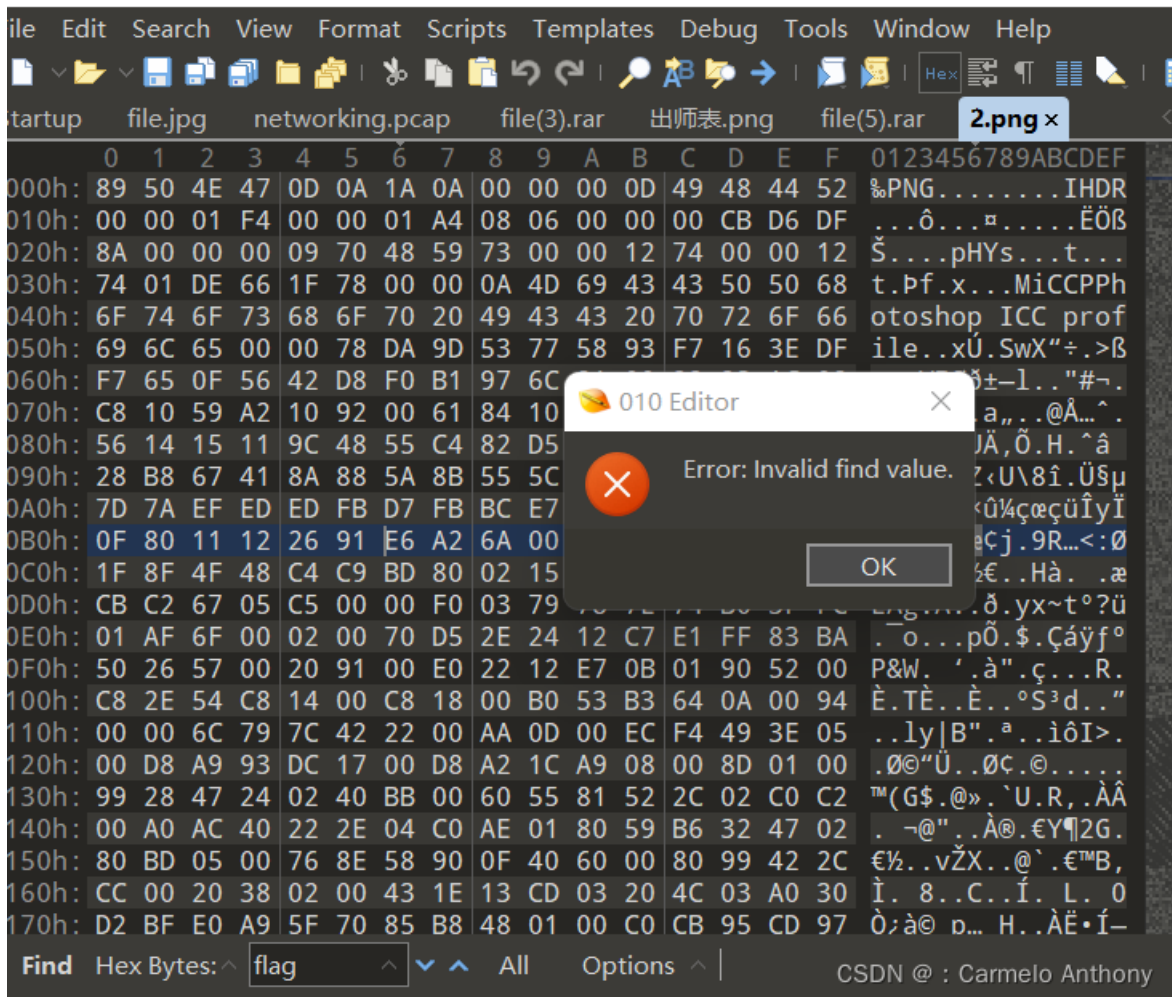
ile Edit Search View Format Scripts Templates Debug Tools Window Help

startup file.jpg networking.pcap file(3).rar 出师表.png file(5).rar 2.png ×

| | 0 | 1 | 2 | 3 | 4 | 5 | 6 | 7 | 8 | 9 | A | B | C | D | E | F | 0123456789ABCDEF |
|---|---|---|---|---|---|---|---|---|---|---|---|---|---|---|---|---|---|
| 000h: | 89 | 50 | 4E | 47 | 0D | 0A | 1A | 0A | 00 | 00 | 00 | 0D | 49 | 48 | 44 | 52 | ‰PNG........IHDR |
| 010h: | 00 | 00 | 01 | F4 | 00 | 00 | 01 | A4 | 08 | 06 | 00 | 00 | 00 | CB | D6 | DF | ...ô...¤.....ËÖß |
| 020h: | 8A | 00 | 00 | 00 | 09 | 70 | 48 | 59 | 73 | 00 | 00 | 12 | 74 | 00 | 00 | 12 | Š....pHYs...t... |
| 030h: | 74 | 01 | DE | 66 | 1F | 78 | 00 | 00 | 0A | 4D | 69 | 43 | 43 | 50 | 50 | 68 | t.Þf.x...MiCCPPh |
| 040h: | 6F | 74 | 6F | 73 | 68 | 6F | 70 | 20 | 49 | 43 | 43 | 20 | 70 | 72 | 6F | 66 | otoshop ICC prof |
| 050h: | 69 | 6C | 65 | 00 | 00 | 78 | DA | 9D | 53 | 77 | 58 | 93 | F7 | 16 | 3E | DF | ile..xÚ.SwX"÷.>ß |
| 060h: | F7 | 65 | 0F | 56 | 42 | D8 | F0 | B1 | 97 | 6C | | | | | | | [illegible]ð±—l.."#¬. |
| 070h: | C8 | 10 | 59 | A2 | 10 | 92 | 00 | 61 | 84 | 10 | | | | | | | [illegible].a„..@Å…^. |
| 080h: | 56 | 14 | 15 | 11 | 9C | 48 | 55 | C4 | 82 | D5 | | | | | | | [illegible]UÄ,Õ.H.^â |
| 090h: | 28 | B8 | 67 | 41 | 8A | 88 | 5A | 8B | 55 | 5C | | | | | | | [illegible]Z‹U\8î.Ü§µ |
| 0A0h: | 7D | 7A | EF | ED | ED | FB | D7 | FB | BC | E7 | | | | | | | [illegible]×û¼çœçüÎyÏ |
| 0B0h: | 0F | 80 | 11 | 12 | 26 | 91 | E6 | A2 | 6A | 00 | | | | | | | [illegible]æ¢j.9R…<:Ø |
| 0C0h: | 1F | 8F | 4F | 48 | C4 | C9 | BD | 80 | 02 | 15 | | | | | | | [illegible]½€..Hà. .æ |
| 0D0h: | CB | C2 | 67 | 05 | C5 | 00 | 00 | F0 | 03 | 79 | | | | | | | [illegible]ð.yx~tº?ü |
| 0E0h: | 01 | AF | 6F | 00 | 02 | 00 | 70 | D5 | 2E | 24 | 12 | C7 | E1 | FF | 83 | BA | .¯o...pÕ.$.Çáÿƒº |
| 0F0h: | 50 | 26 | 57 | 00 | 20 | 91 | 00 | E0 | 22 | 12 | E7 | 0B | 01 | 90 | 52 | 00 | P&W. '.à".ç...R. |
| 100h: | C8 | 2E | 54 | C8 | 14 | 00 | C8 | 18 | 00 | B0 | 53 | B3 | 64 | 0A | 00 | 94 | È.TÈ..È..°S³d.." |
| 110h: | 00 | 00 | 6C | 79 | 7C | 42 | 22 | 00 | AA | 0D | 00 | EC | F4 | 49 | 3E | 05 | ..ly\|B".ª..ìôI>. |
| 120h: | 00 | D8 | A9 | 93 | DC | 17 | 00 | D8 | A2 | 1C | A9 | 08 | 00 | 8D | 01 | 00 | .Ø©"Ü..Ø¢.©..... |
| 130h: | 99 | 28 | 47 | 24 | 02 | 40 | BB | 00 | 60 | 55 | 81 | 52 | 2C | 02 | C0 | C2 | ™(G$.@».`U.R,.ÀÂ |
| 140h: | 00 | A0 | AC | 40 | 22 | 2E | 04 | C0 | AE | 01 | 80 | 59 | B6 | 32 | 47 | 02 | . ¬@"..À®.€Y¶2G. |
| 150h: | 80 | BD | 05 | 00 | 76 | 8E | 58 | 90 | 0F | 40 | 60 | 00 | 80 | 99 | 42 | 2C | €½..vŽX..@`.€™B, |
| 160h: | CC | 00 | 20 | 38 | 02 | 00 | 43 | 1E | 13 | CD | 03 | 20 | 4C | 03 | A0 | 30 | Ì. 8..C..Í. L. 0 |
| 170h: | D2 | BF | E0 | A9 | 5F | 70 | 85 | B8 | 48 | 01 | 00 | C0 | CB | 95 | CD | 97 | Ò¿à© p… H..ÀË•Í— |

010 Editor
Error: Invalid find value.
OK

Find Hex Bytes: flag All Options

CSDN @ : Carmelo Anthony